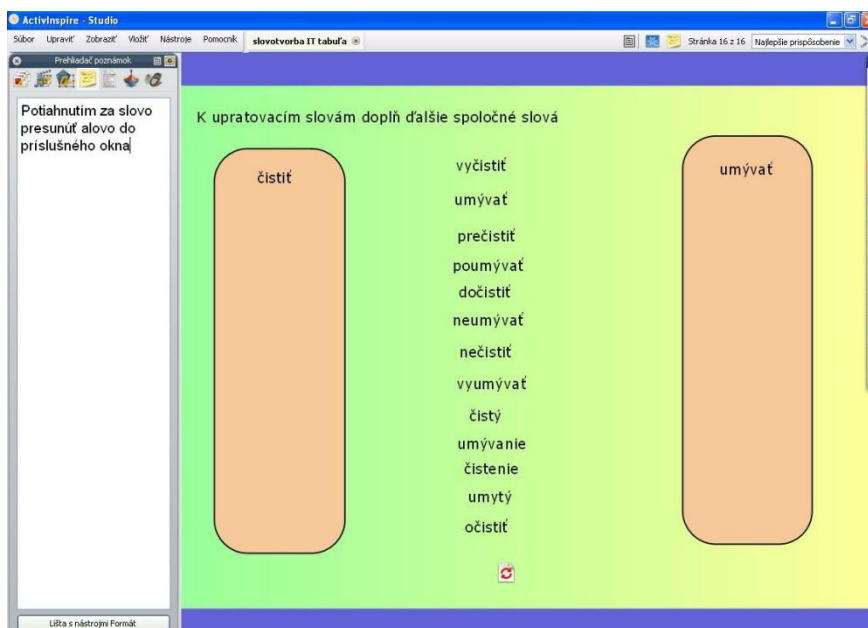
ActivInspire - Studio

Súbor Upraviť Zobraziť Vložiť Nástroje Pomocník slovotvorba IT tabuľa

Stránka 16 z 16 Najlepšie prispôsobenie

Prehliadač poznámok

Potiahnutím za slovo presunúť alovo do príslušného okna

K upratovacím slovám doplň ďalšie spoločné slová

čistiť

umývať

vyčistiť

umývať

prečistiť

poumývať

dočistiť

neumývať

nečistiť

vyumývať

čistý

umývanie

čistenie

umytý

očistiť

Lišta s nástrojmi Formát